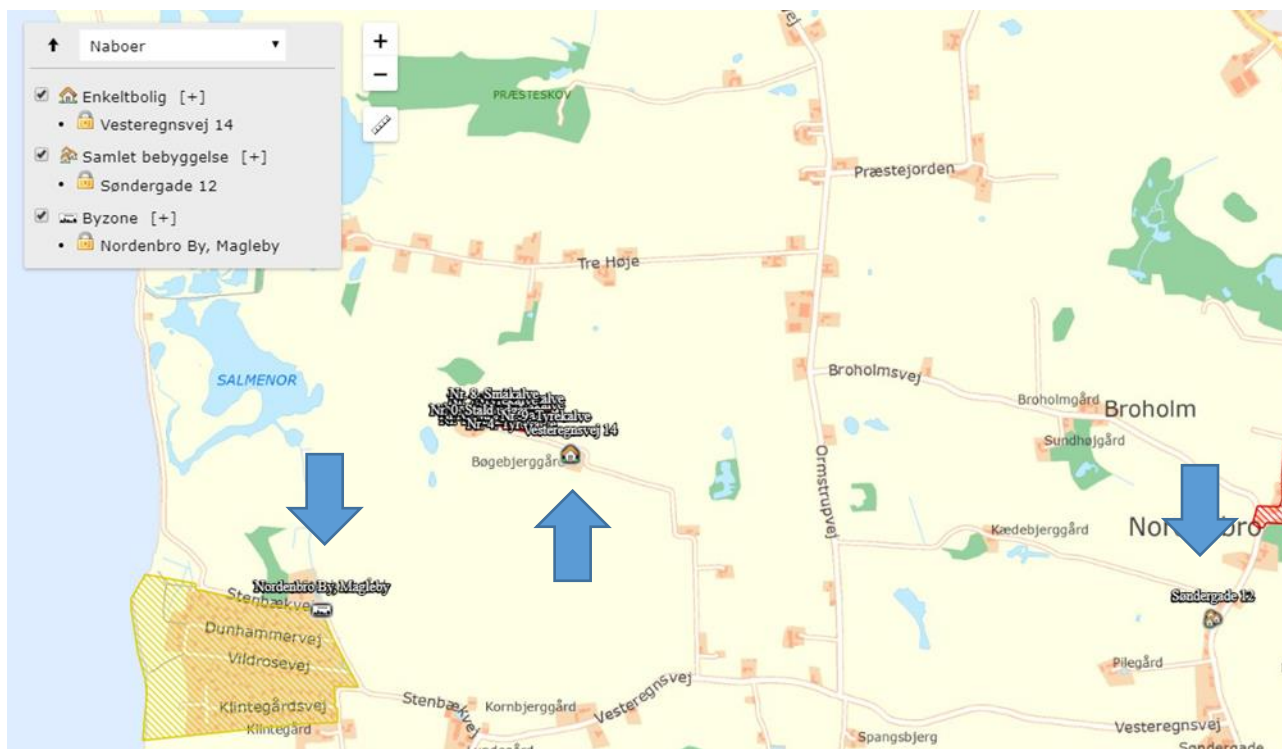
Naboer

Enkeltbolig [+]
• Vesteregnsvej 14

Samlet bebyggelse [+]
• Søndergade 12

Byzone [+]
• Nordenbro By, Magleby

+
−

PRÆSTESKOV
Præstejorden
Tre Høje
SALMENOR
Nr. 8, Smikalve
Nr. 0, Stald Nr. 9, Tyrekalve
Nr. 4, Tyr Vesteregnsvej 14
Bøgebjerggård
Broholmsvej
Broholmgård
Broholm
Sundhøjgård
Ormstrupvej
Kædebjerggård
Nor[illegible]bro
Søndergade 12
Nordenbro By, Magleby
Stenbækvej
Dunhammervej
Vildrosevej
Klintegårdsvej
Klintegård
Stenbækvej
Kornbjerggård
Vesteregnsvej
Pilegård
Spangsbjerg
Vesteregnsvej
Søndergade